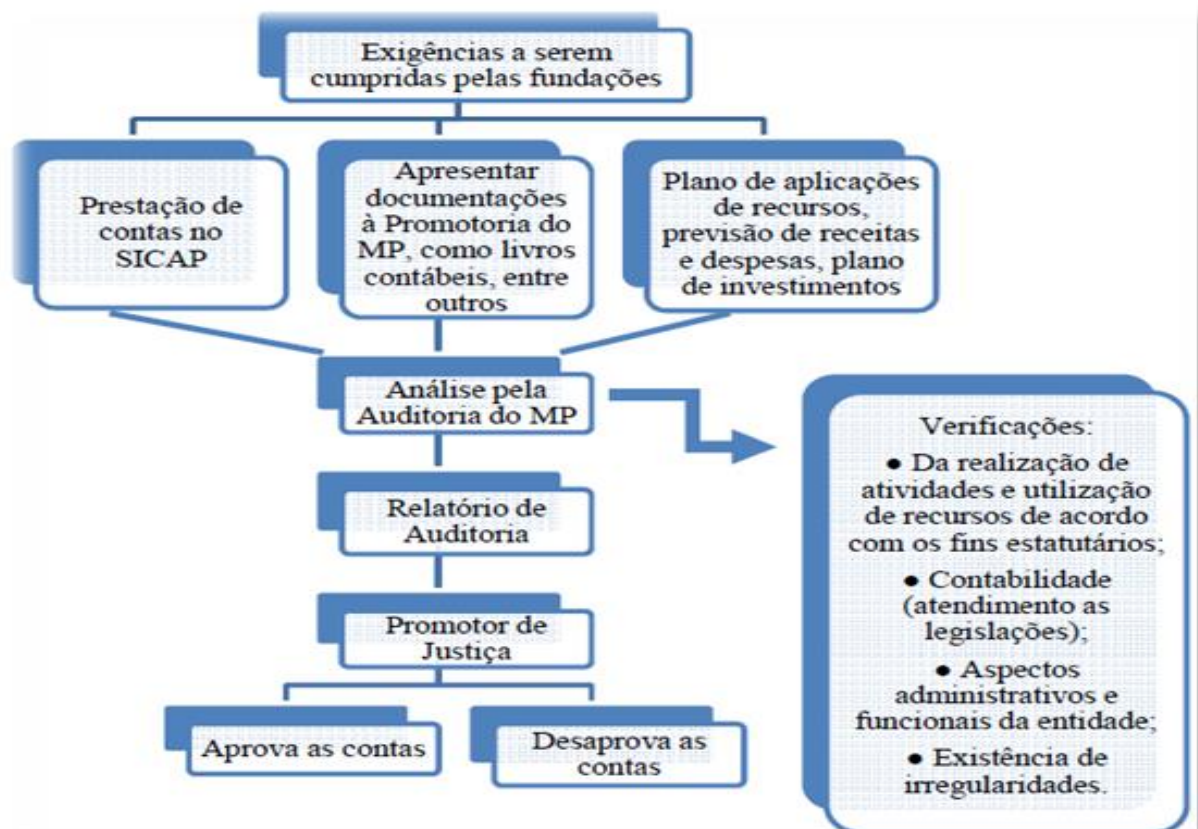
Exigências a serem cumpridas pelas fundações

Prestação de contas no SICAP

Apresentar documentações à Promotoria do MP, como livros contábeis, entre outros

Plano de aplicações de recursos, previsão de receitas e despesas, plano de investimentos

Análise pela Auditoria do MP

Verificações:

• Da realização de atividades e utilização de recursos de acordo com os fins estatutários;

• Contabilidade (atendimento as legislações);

• Aspectos administrativos e funcionais da entidade;

• Existência de irregularidades.

Relatório de Auditoria

Promotor de Justiça

Aprova as contas

Desaprova as contas